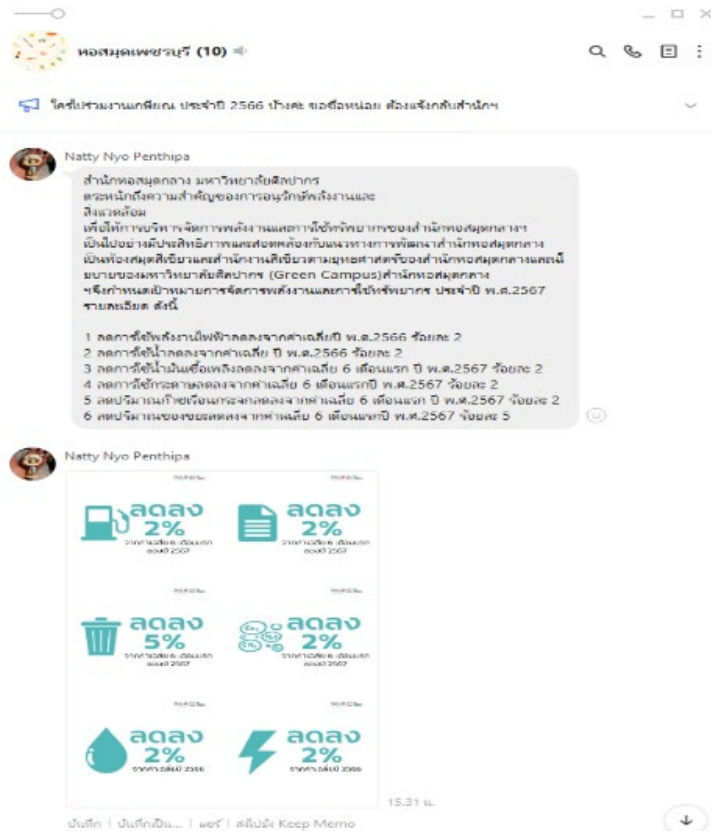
หอสมุดเพชรบุรี (10)

ใครร่วมงานเกษียณ ประจำปี 2566 บ้างคะ ขอชื่อหน่อย ต้องแจ้งกลับสำนักฯ

Natty Nyo Penthipa

สำนักหอสมุดกลาง มหาวิทยาลัยศิลปากร ตระหนักถึงความสำคัญของการอนุรักษ์พลังงานและสิ่งแวดล้อม เพื่อให้การบริหารจัดการพลังงานและการใช้ทรัพยากรของสำนักหอสมุดกลางฯ เป็นไปอย่างมีประสิทธิภาพและสอดคล้องกับแนวทางการพัฒนาสำนักหอสมุดกลาง เป็นห้องสมุดสีเขียวและสำนักงานสีเขียวตามยุทธศาสตร์ของสำนักหอสมุดกลางและนโยบายของมหาวิทยาลัยศิลปากร (Green Campus)สำนักหอสมุดกลาง จึงกำหนดเป้าหมายการจัดการพลังงานและการใช้ทรัพยากร ประจำปี พ.ศ.2567 รายละเอียด ดังนี้

1 ลดการใช้พลังงานไฟฟ้าลดลงจากค่าเฉลี่ยปี พ.ศ.2566 ร้อยละ 2
2 ลดการใช้น้ำลดลงจากค่าเฉลี่ย ปี พ.ศ.2566 ร้อยละ 2
3 ลดการใช้น้ำมันเชื้อเพลิงลดลงจากค่าเฉลี่ย 6 เดือนแรก ปี พ.ศ.2567 ร้อยละ 2
4 ลดการใช้กระดาษลดลงจากค่าเฉลี่ย 6 เดือนแรกปี พ.ศ.2567 ร้อยละ 2
5 ลดปริมาณก๊าซเรือนกระจกลดลงจากค่าเฉลี่ย 6 เดือนแรก ปี พ.ศ.2567 ร้อยละ 2
6 ลดปริมาณของขยะลดลงจากค่าเฉลี่ย 6 เดือนแรกปี พ.ศ.2567 ร้อยละ 5

Natty Nyo Penthipa

ลดลง 2%
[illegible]

ลดลง 2%
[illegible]

ลดลง 5%
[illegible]

ลดลง 2%
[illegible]

ลดลง 2%
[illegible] 2566

ลดลง 2%
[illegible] 2566

15.31 น.

บันทึก | บันทึกเป็น... | แชร์ | ส่งไปยัง Keep Memo